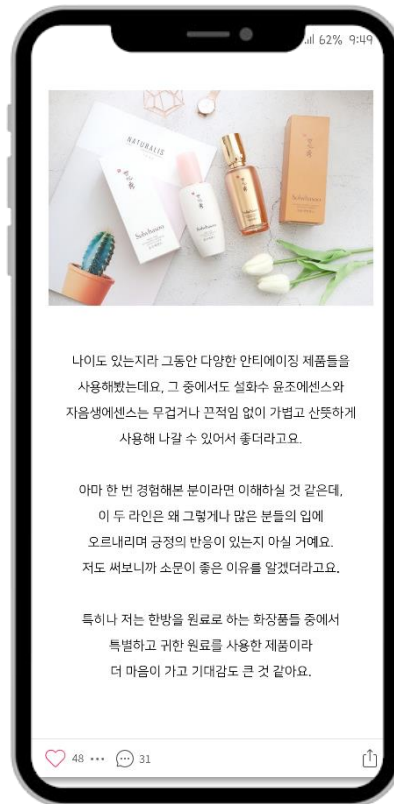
62% 9:49

NATURALIS

Sulwhasoo

Sulwhasoo

Sulwhasoo

나이도 있는지라 그동안 다양한 안티에이징 제품들을 사용해봤는데요, 그 중에서도 설화수 윤조에센스와 자음생에센스는 무겁거나 끈적임 없이 가볍고 산뜻하게 사용해 나갈 수 있어서 좋더라고요.

아마 한 번 경험해본 분이라면 이해하실 것 같은데, 이 두 라인은 왜 그렇게나 많은 분들의 입에 오르내리며 긍정의 반응이 있는지 아실 거예요. 저도 써보니까 소문이 좋은 이유를 알겠더라고요.

특히나 저는 한방을 원료로 하는 화장품들 중에서 특별하고 귀한 원료를 사용한 제품이라 더 마음이 가고 기대감도 큰 것 같아요.

48 ··· 31